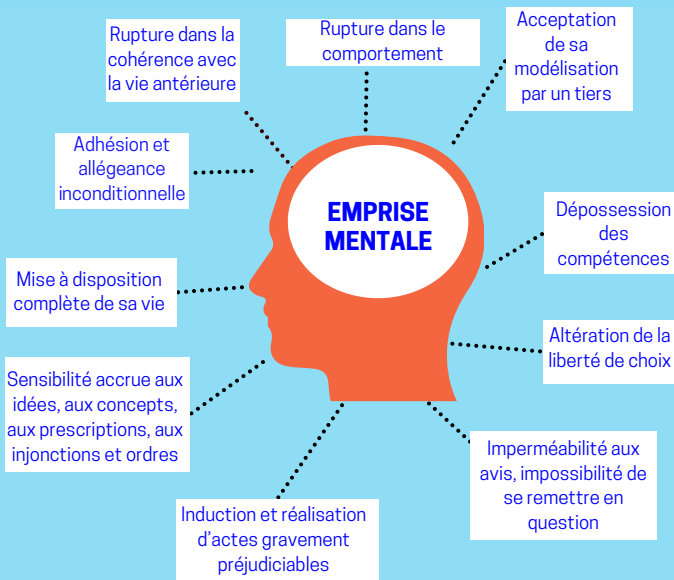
Rupture dans la cohérence avec la vie antérieure

Rupture dans le comportement

Acceptation de sa modélisation par un tiers

Adhésion et allégeance inconditionnelle

EMPRISE MENTALE

Dépossession des compétences

Mise à disposition complète de sa vie

Altération de la liberté de choix

Sensibilité accrue aux idées, aux concepts, aux prescriptions, aux injonctions et ordres

Imperméabilité aux avis, impossibilité de se remettre en question

Induction et réalisation d'actes gravement préjudiciables